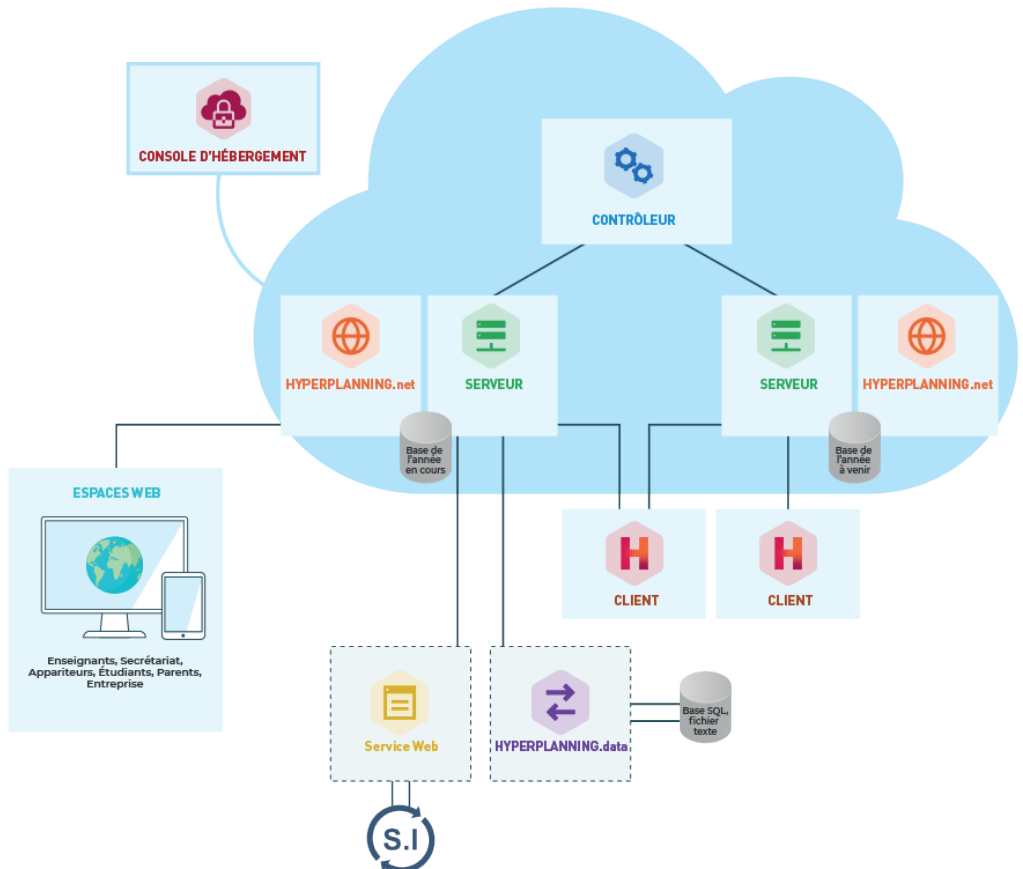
CONSOLE D'HÉBERGEMENT

CONTRÔLEUR

HYPERPLANNING.net

SERVEUR

Base de l'année en cours

SERVEUR

HYPERPLANNING.net

Base de l'année à venir

ESPACES WEB

Enseignants, Secrétariat, Appariteurs, Étudiants, Parents, Entreprise

CLIENT

CLIENT

Service Web

HYPERPLANNING.data

Base SQL, fichier texte

S.I